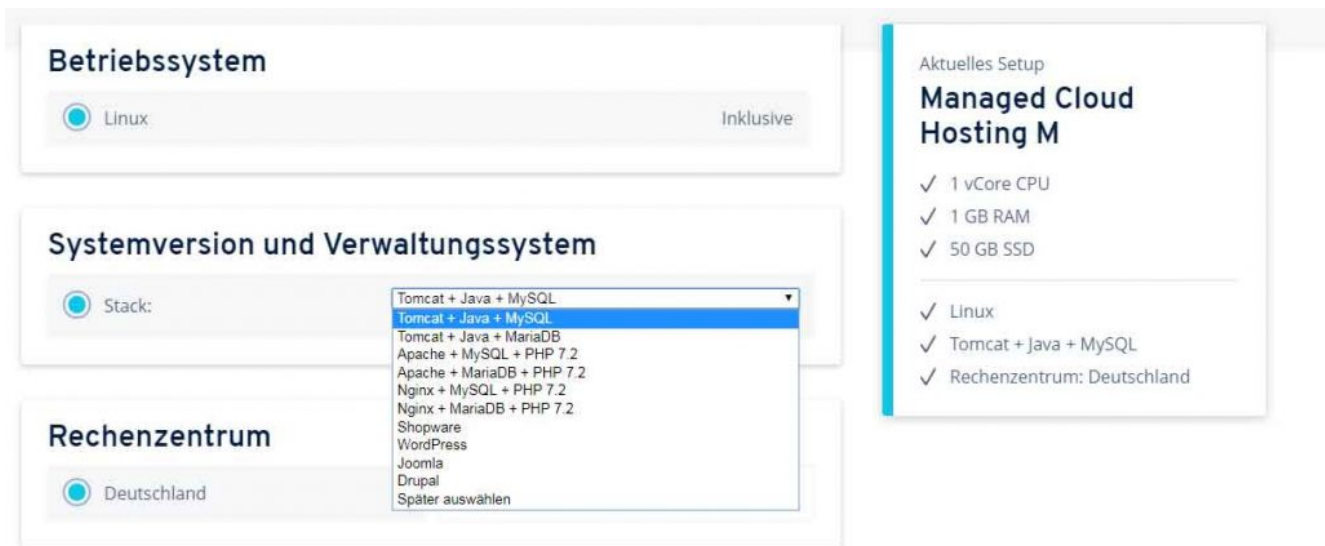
Betriebssystem

Linux

Inklusive

Systemversion und Verwaltungssystem

Stack:

Tomcat + Java + MySQL
Tomcat + Java + MySQL
Tomcat + Java + MariaDB
Apache + MySQL + PHP 7.2
Apache + MariaDB + PHP 7.2
Nginx + MySQL + PHP 7.2
Nginx + MariaDB + PHP 7.2
Shopware
WordPress
Joomla
Drupal
Später auswählen

Rechenzentrum

Deutschland

Aktuelles Setup

Managed Cloud Hosting M

✓ 1 vCore CPU
✓ 1 GB RAM
✓ 50 GB SSD

✓ Linux
✓ Tomcat + Java + MySQL
✓ Rechenzentrum: Deutschland